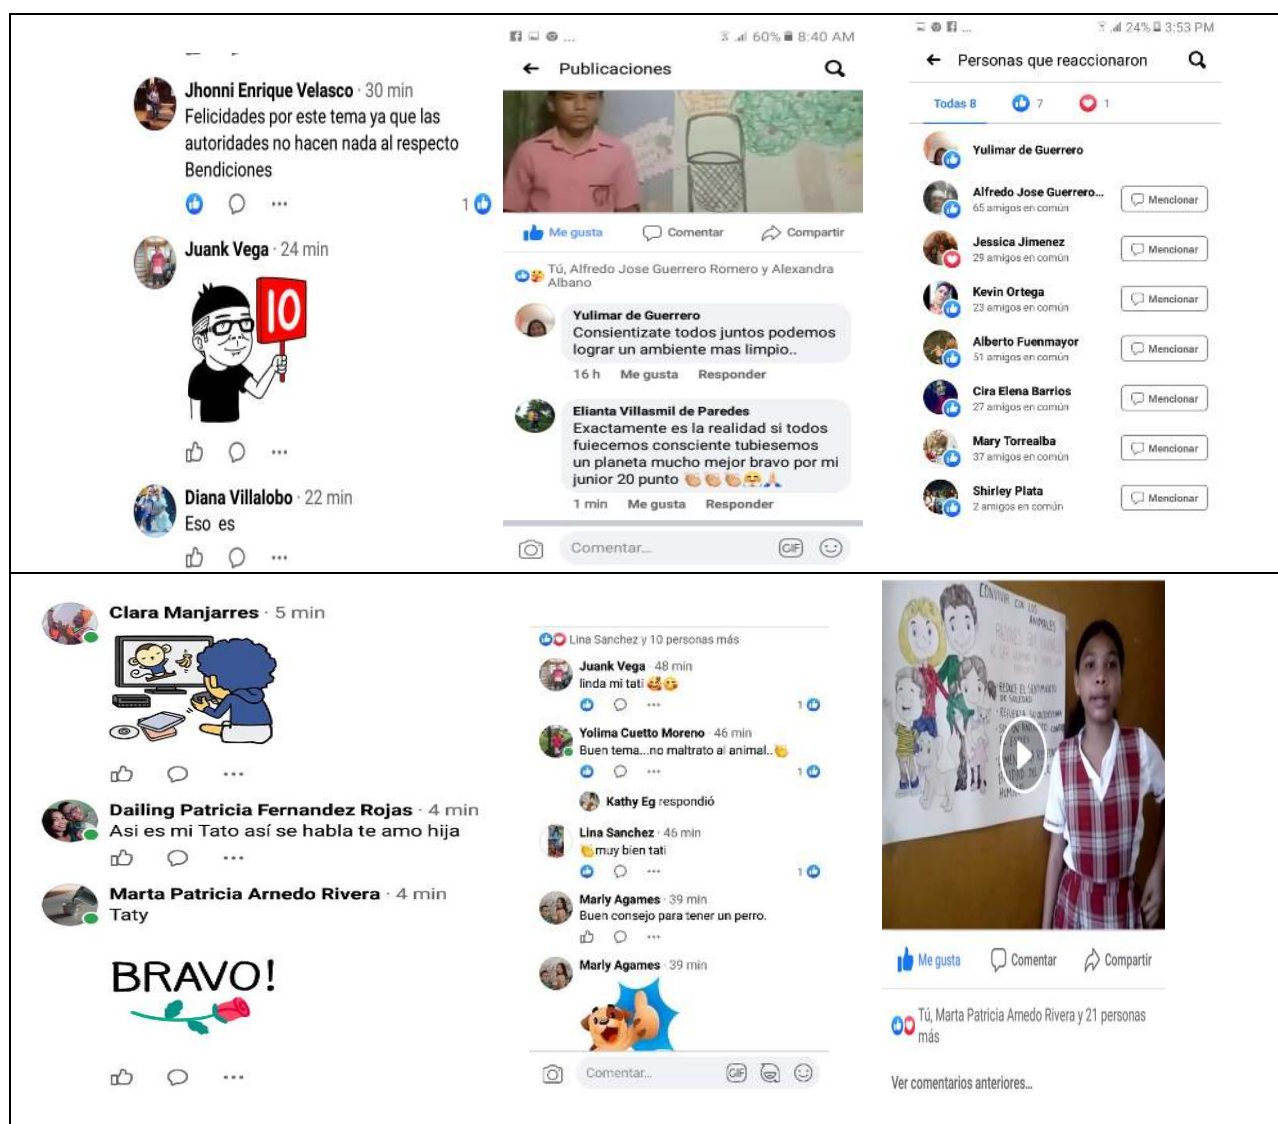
Jhonni Enrique Velasco · 30 min
Felicidades por este tema ya que las autoridades no hacen nada al respecto Bendiciones

1

Juank Vega · 24 min

10

Diana Villalobo · 22 min
Eso es

60% 8:40 AM
Publicaciones

Me gusta Comentar Compartir

Tú, Alfredo Jose Guerrero Romero y Alexandra Albano

Yulimar de Guerrero
Consientizate todos juntos podemos lograr un ambiente mas limpio..
16 h Me gusta Responder

Elianta Villasmil de Paredes
Exactamente es la realidad si todos fuiecemos consciente tubiesemos un planeta mucho mejor bravo por mi junior 20 punto
1 min Me gusta Responder

Comentar...

24% 3:53 PM
Personas que reaccionaron

Todas 8 7 1

Yulimar de Guerrero
Alfredo Jose Guerrero... 65 amigos en común Mencionar
Jessica Jimenez 29 amigos en común Mencionar
Kevin Ortega 23 amigos en común Mencionar
Alberto Fuenmayor 51 amigos en común Mencionar
Cira Elena Barrios 27 amigos en común Mencionar
Mary Torrealba 37 amigos en común Mencionar
Shirley Plata 2 amigos en común Mencionar

Clara Manjarres · 5 min

Dailing Patricia Fernandez Rojas · 4 min
Asi es mi Tato así se habla te amo hija

Marta Patricia Arnedo Rivera · 4 min
Taty

BRAVO!

Lina Sanchez y 10 personas más

Juank Vega · 48 min
linda mi tati
1

Yolima Cuetto Moreno · 46 min
Buen tema...no maltrato al animal..
1

Kathy Eg respondió

Lina Sanchez · 46 min
muy bien tati
1

Marly Agames · 39 min
Buen consejo para tener un perro.

Marly Agames · 39 min

Comentar...

CONVIVIR CON LOS ANIMALES

Me gusta Comentar Compartir

Tú, Marta Patricia Arnedo Rivera y 21 personas más

Ver comentarios anteriores...